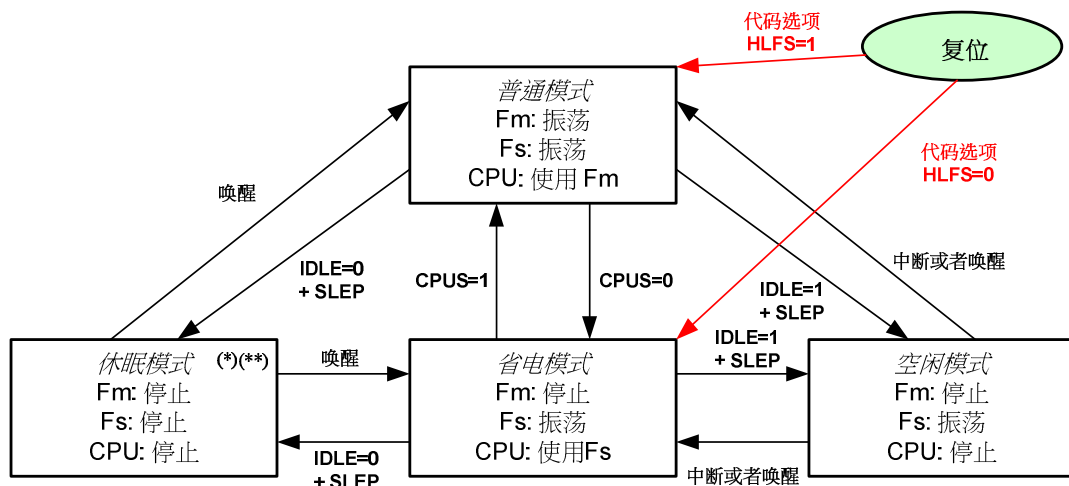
代码选项
HLFS=1

复位

普通模式
Fm: 振荡
Fs: 振荡
CPU: 使用 Fm

代码选项
HLFS=0

唤醒

IDLE=0
+ SLEP

CPUS=1

CPUS=0

中断或者唤醒

IDLE=1
+ SLEP

IDLE=1
+ SLEP

休眠模式 (*)(**)
Fm: 停止
Fs: 停止
CPU: 停止

唤醒

省电模式
Fm: 停止
Fs: 振荡
CPU: 使用Fs

空闲模式
Fm: 停止
Fs: 振荡
CPU: 停止

IDLE=0
+ SLEP

中断或者唤醒